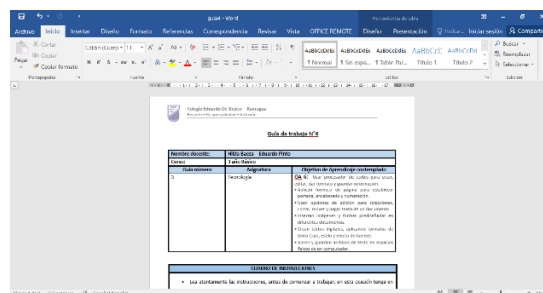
guia4 - Word

Herramientas de tabla

Archivo Inicio Insertar Diseño Formato Referencias Correspondencia Revisar Vista OFFICE REMOTE Diseño Presentación ¿Qué desea hacer? Iniciar sesión Compartir

Cortar
Copiar
Pegar
Copiar formato
Portapapeles

Calibri (Cuerpo) 11
Fuente

Párrafo

AaBbCcDdEe AaBbCcDdEe AaBbCcDdEe AaBbCcE AaBbCcDd
¶ Normal ¶ Sin espa... ¶ Tabla Par... Título 1 Título 2

Estilos

Buscar
Reemplazar
Seleccionar
Edición

Colegio Eduardo De Geyter · Pantaguas

Guía de trabajo N°4

| Nombre Docente: | Hilda Baeza · Eduardo Pinto | |
|---|---|---|
| Curso: | 1 año Básico | |
| Guía número | Asignatura | Objetivo de Aprendizaje contemplado |
| 5 | Tecnología | OA 4: Usar procesador de textos para crear, editar, dar formato y guardar información. • Aplicar formato de página para cuadernos portada, encabezados y numeración. • Usar opciones de edición para seleccionar, copiar, cortar y pegar texto de un documento. • Insertar imágenes y formas prediseñadas en diferentes documentos. • Usar tablas digitales, aplicando formato de texto (tipo, estilo y tamaño de fuente). • Abrir y guardar archivos de texto en espacios físicos en un computador. |

CUADRO DE INSTRUCCIONES

• Lea atentamente las instrucciones, antes de comenzar a trabajar, en esta ocasión tenga en